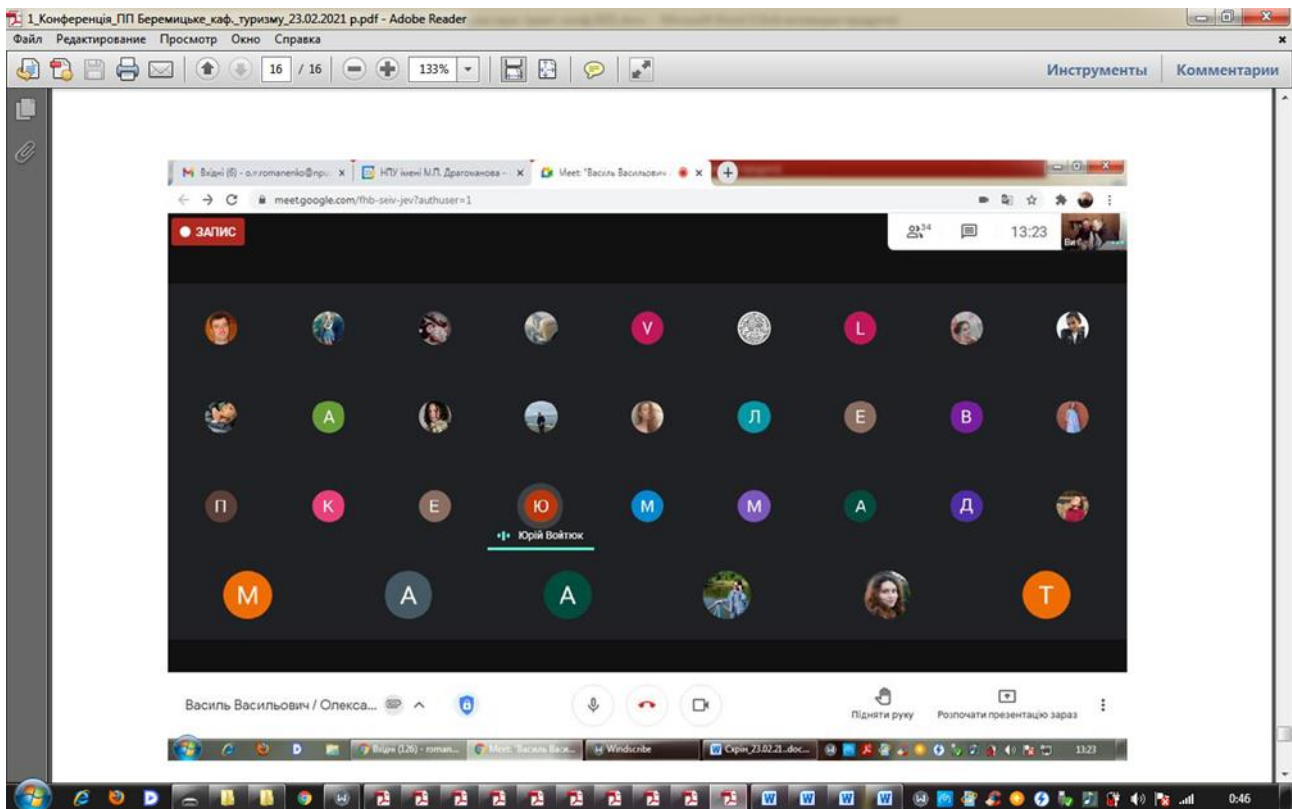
1_Конференція_ПП Беремицьке_каф._туризму_23.02.2021 р.pdf - Adobe Reader

Файл Редактирование Просмотр Окно Справка

16 / 16 133%

Инструменты Комментарии

Вхідні (6) - o.r.romanenko@npu... × НПУ імені М.П. Драгоманова - × Meet: "Василь Васильович ×

meet.google.com/fhb-seiv-jev?authuser=1

ЗАПИС

34 13:23

V L

A Л E B

П K E Ю M M A Д

Юрій Войтюк

M A A T

Василь Васильович / Олекса...

Підняти руку Розпочати презентацію зараз

Вхідні (126) - roman... Meet: "Василь Вас... Windscribe Скрін_23.02.21..doc... 13:23

0:46